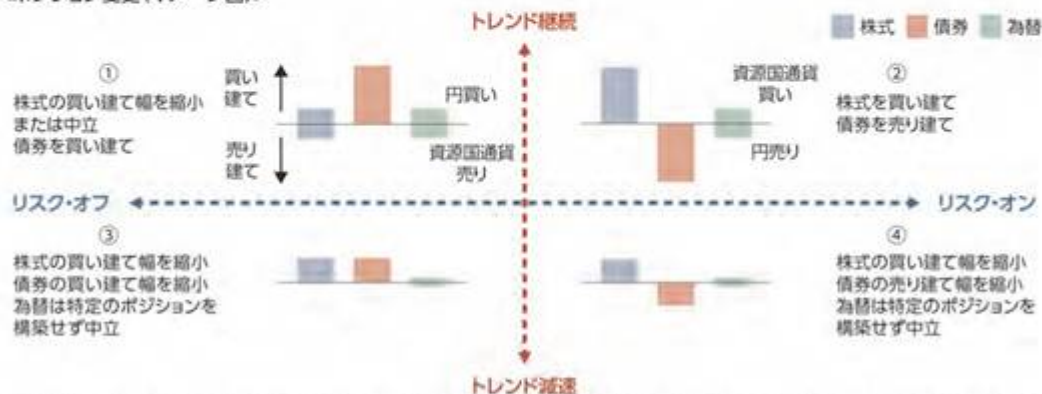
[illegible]

トレンド継続

株式 債券 為替

①
株式の買い建て幅を縮小または中立
債券を買い建て

買い建て

売り建て

円買い

資源国通貨売り

資源国通貨買い

円売り

②
株式を買い建て
債券を売り建て

リスク・オフ

リスク・オン

③
株式の買い建て幅を縮小
債券の買い建て幅を縮小
為替は特定のポジションを構築せず中立

④
株式の買い建て幅を縮小
債券の売り建て幅を縮小
為替は特定のポジションを構築せず中立

トレンド減速